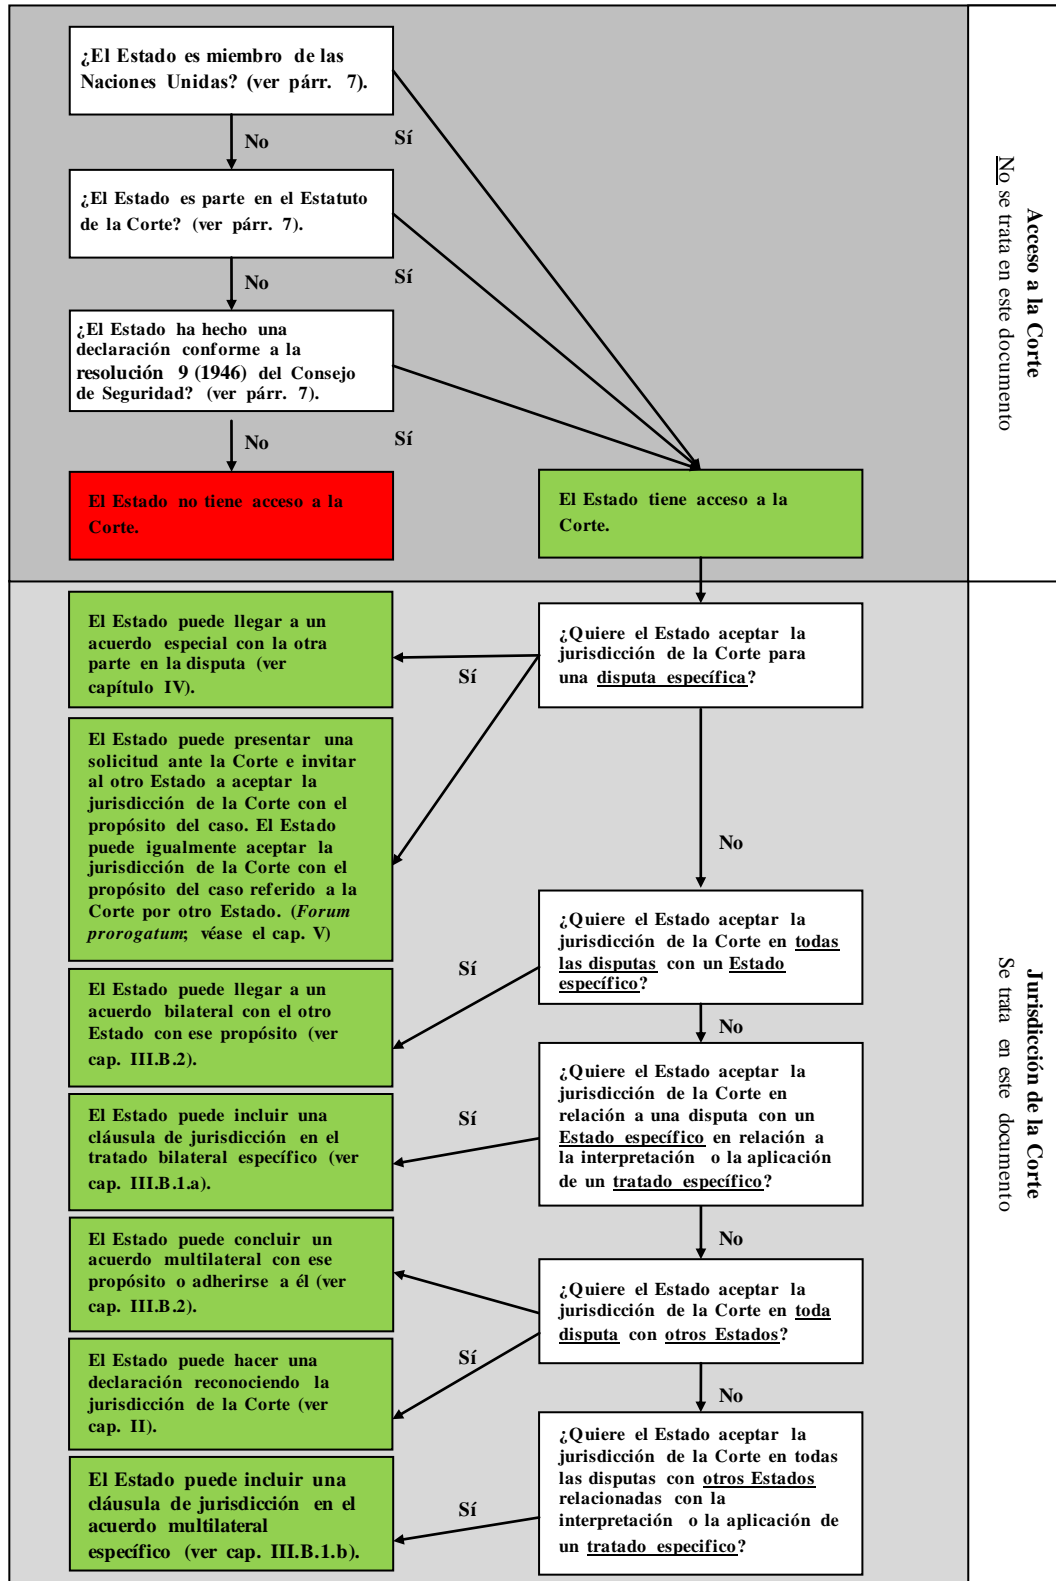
¿El Estado es miembro de las Naciones Unidas? (ver párr. 7).

No

Sí

¿El Estado es parte en el Estatuto de la Corte? (ver párr. 7).

No

Sí

¿El Estado ha hecho una declaración conforme a la resolución 9 (1946) del Consejo de Seguridad? (ver párr. 7).

No

Sí

El Estado no tiene acceso a la Corte.

El Estado tiene acceso a la Corte.

Acceso a la Corte
No se trata en este documento

¿Quiere el Estado aceptar la jurisdicción de la Corte para una disputa específica?

Sí

El Estado puede llegar a un acuerdo especial con la otra parte en la disputa (ver capítulo IV).

El Estado puede presentar una solicitud ante la Corte e invitar al otro Estado a aceptar la jurisdicción de la Corte con el propósito del caso. El Estado puede igualmente aceptar la jurisdicción de la Corte con el propósito del caso referido a la Corte por otro Estado. (*Forum prorogatum*; véase el cap. V)

No

¿Quiere el Estado aceptar la jurisdicción de la Corte en todas las disputas con un Estado específico?

Sí

El Estado puede llegar a un acuerdo bilateral con el otro Estado con ese propósito (ver cap. III.B.2).

No

¿Quiere el Estado aceptar la jurisdicción de la Corte en relación a una disputa con un Estado específico en relación a la interpretación o la aplicación de un tratado específico?

Sí

El Estado puede incluir una cláusula de jurisdicción en el tratado bilateral específico (ver cap. III.B.1.a).

No

¿Quiere el Estado aceptar la jurisdicción de la Corte en toda disputa con otros Estados?

El Estado puede concluir un acuerdo multilateral con ese propósito o adherirse a él (ver cap. III.B.2).

Sí

El Estado puede hacer una declaración reconociendo la jurisdicción de la Corte (ver cap. II).

No

¿Quiere el Estado aceptar la jurisdicción de la Corte en todas las disputas con otros Estados relacionadas con la interpretación o la aplicación de un tratado específico?

Sí

El Estado puede incluir una cláusula de jurisdicción en el acuerdo multilateral específico (ver cap. III.B.1.b).

Jurisdicción de la Corte
Se trata en este documento